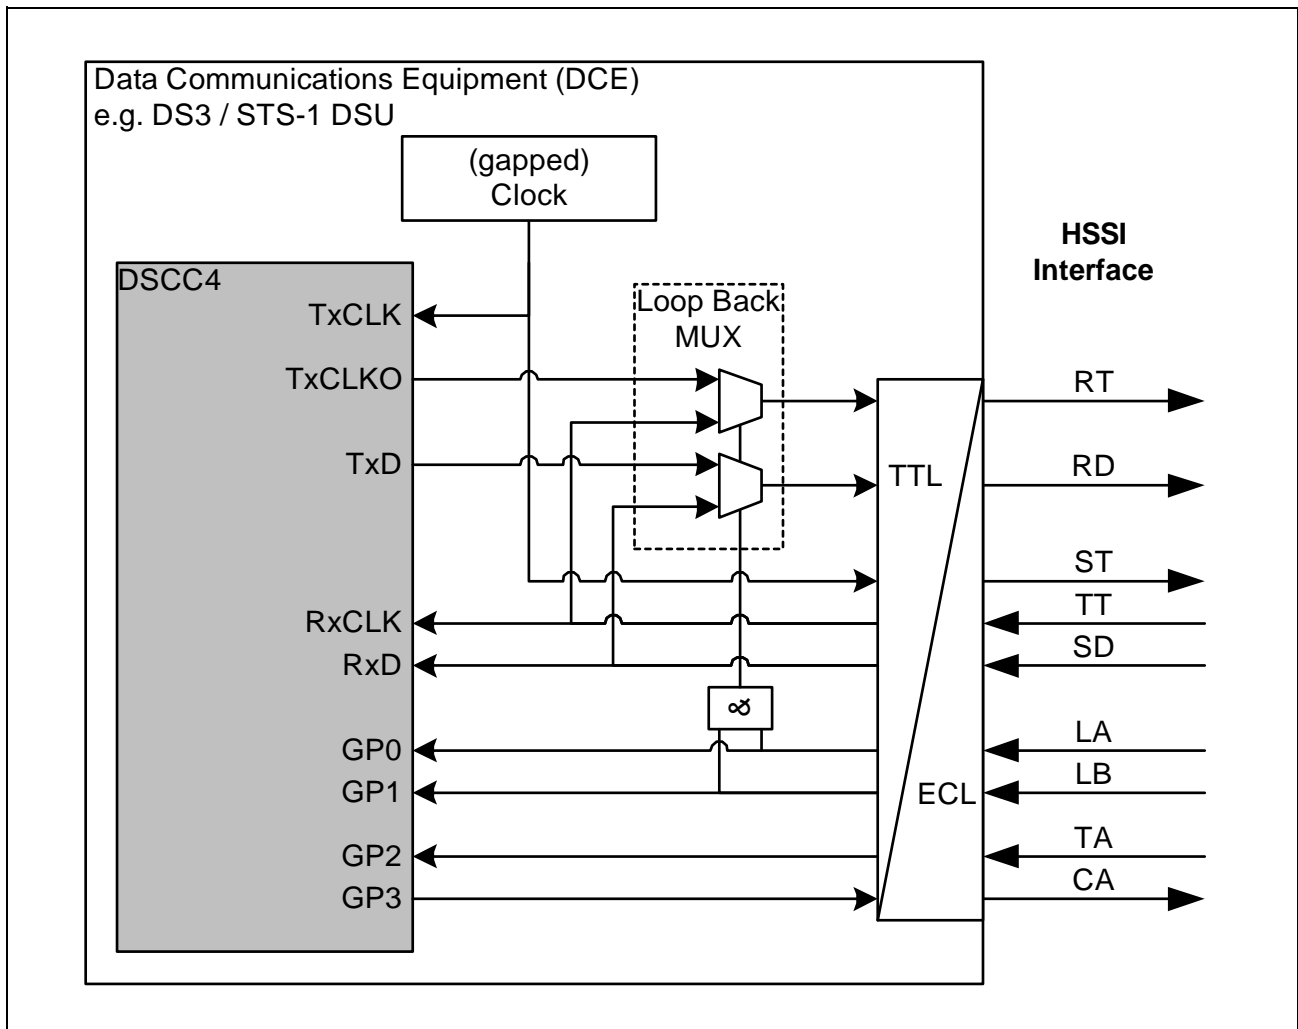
Data Communications Equipment (DCE)
e.g. DS3 / STS-1 DSU

(gapped)
Clock

HSSI
Interface

DSCC4

TxCLK

TxCLKO

TxD

RxCLK

RxD

GP0

GP1

GP2

GP3

Loop Back
MUX

TTL

ECL

RT

RD

ST

TT

SD

LA

LB

TA

CA